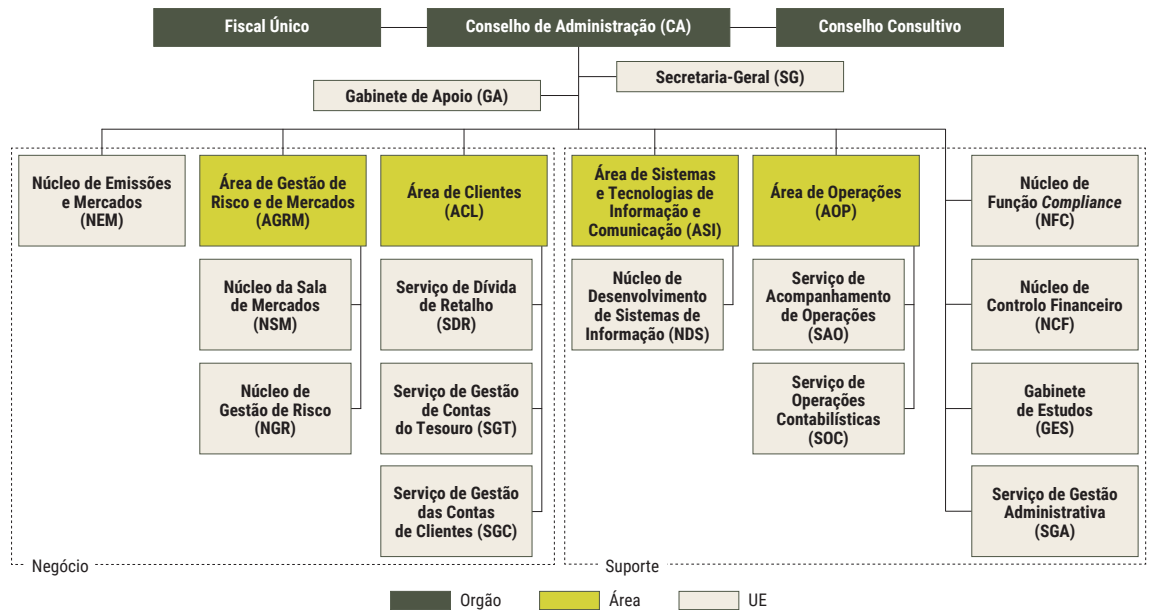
Fiscal Único

Conselho de Administração (CA)

Conselho Consultivo

Secretaria-Geral (SG)

Gabinete de Apoio (GA)

Núcleo de Emissões e Mercados (NEM)

Área de Gestão de Risco e de Mercados (AGRM)

Núcleo da Sala de Mercados (NSM)

Núcleo de Gestão de Risco (NGR)

Área de Clientes (ACL)

Serviço de Dívida de Retalho (SDR)

Serviço de Gestão de Contas do Tesouro (SGT)

Serviço de Gestão das Contas de Clientes (SGC)

Negócio

Área de Sistemas e Tecnologias de Informação e Comunicação (ASI)

Núcleo de Desenvolvimento de Sistemas de Informação (NDS)

Área de Operações (AOP)

Serviço de Acompanhamento de Operações (SAO)

Serviço de Operações Contabilísticas (SOC)

Núcleo de Função *Compliance* (NFC)

Núcleo de Controlo Financeiro (NCF)

Gabinete de Estudos (GES)

Serviço de Gestão Administrativa (SGA)

Suporte

Orgão

Área

UE